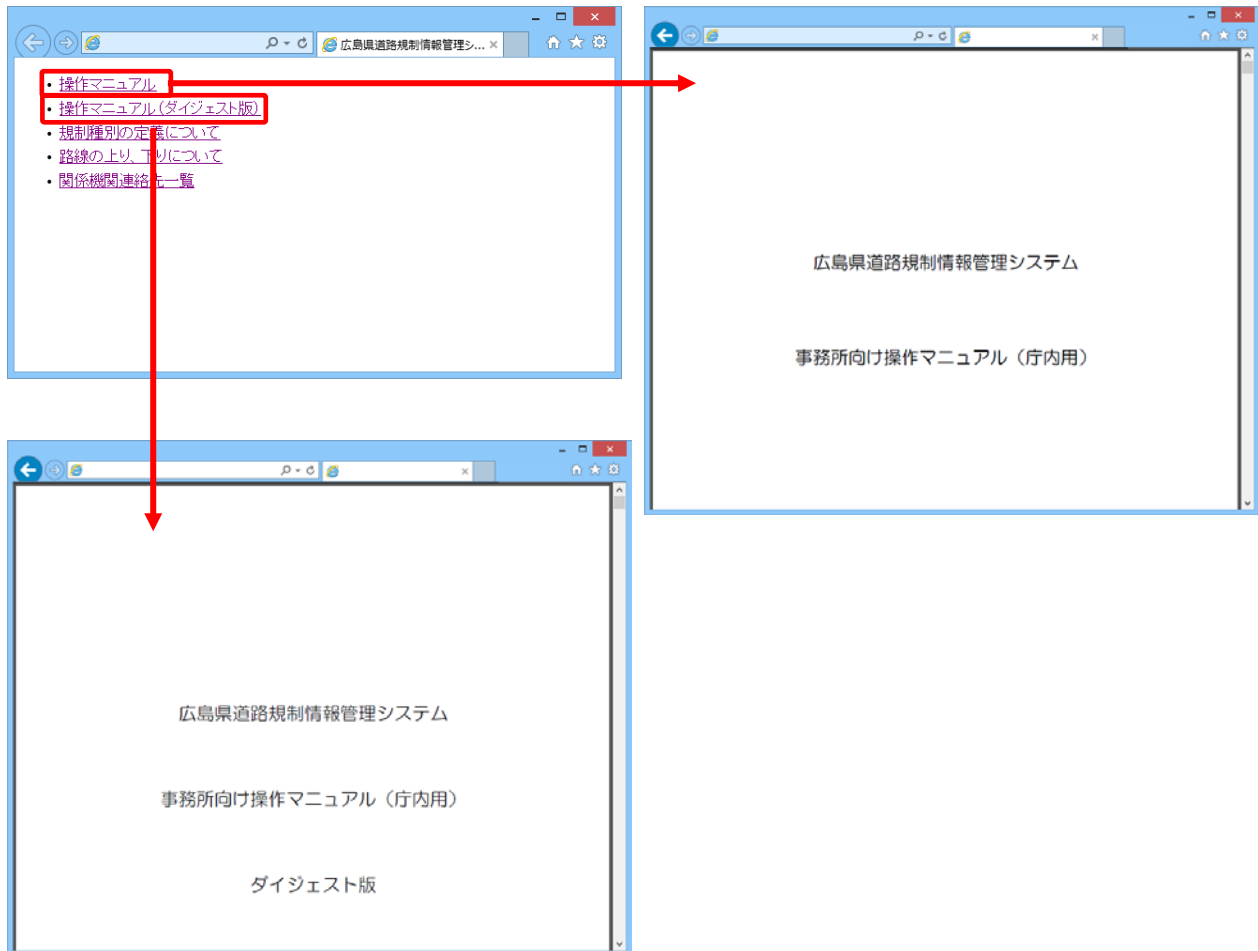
広島県道路規制情報管理シ...

• 操作マニュアル
• 操作マニュアル（ダイジェスト版）
• 規制種別の定義について
• 路線の上り、下りについて
• 関係機関連絡先一覧

広島県道路規制情報管理システム

事務所向け操作マニュアル（庁内用）

広島県道路規制情報管理システム

事務所向け操作マニュアル（庁内用）

ダイジェスト版